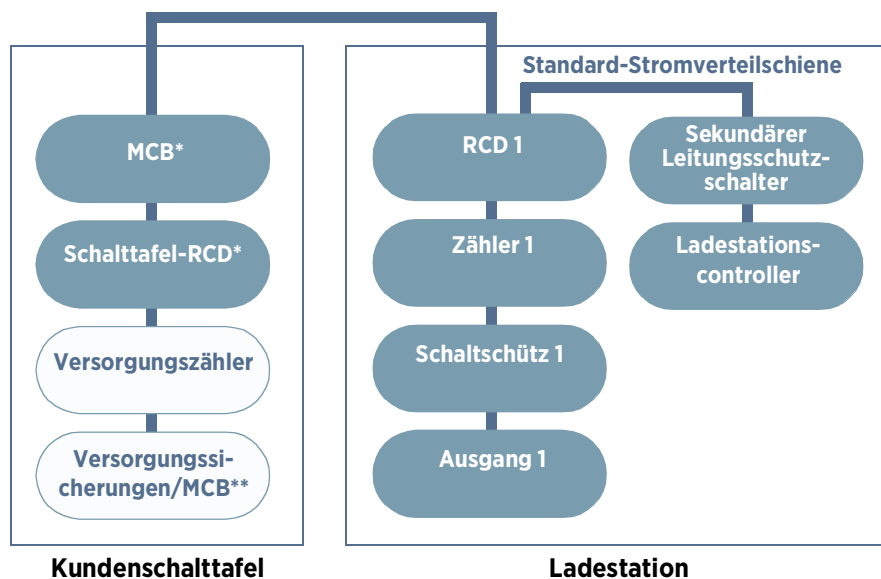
MCB*

Schalttafel-RCD*

Versorgungszähler

Versorgungssicherungen/MCB**

Kundenschalttafel

Standard-Stromverteilschiene

RCD 1

Zähler 1

Schaltschütz 1

Ausgang 1

Sekundärer Leitungsschutzschalter

Ladestationscontroller

Ladestation